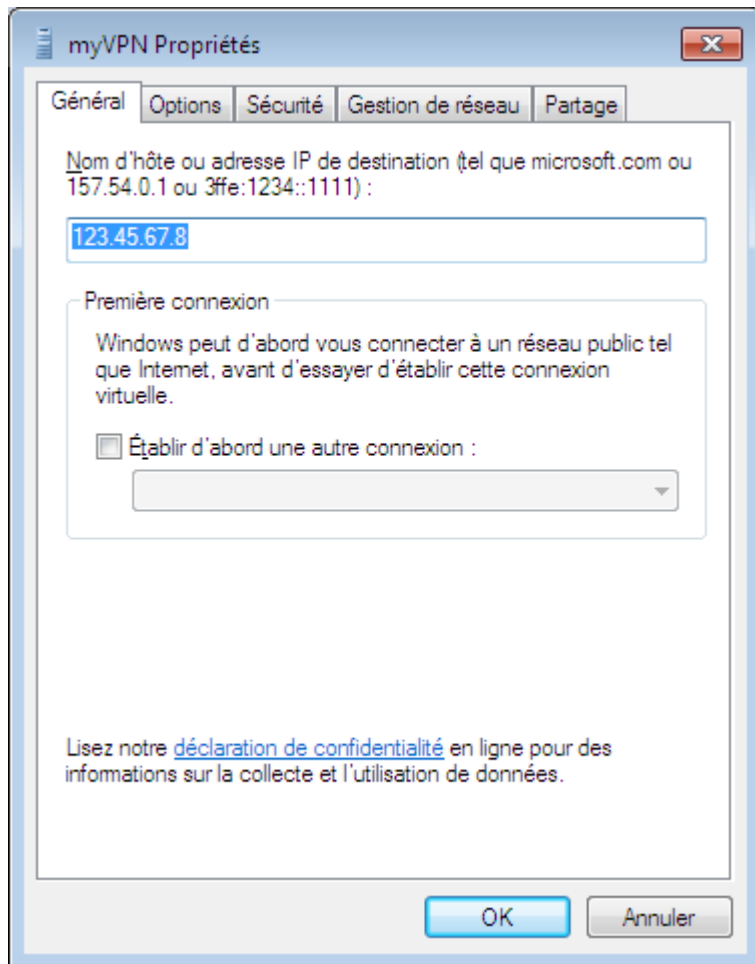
myVPN Propriétés

Général | Options | Sécurité | Gestion de réseau | Partage

Nom d'hôte ou adresse IP de destination (tel que microsoft.com ou 157.54.0.1 ou 3ffe:1234::1111) :

123.45.67.8

Première connexion

Windows peut d'abord vous connecter à un réseau public tel que Internet, avant d'essayer d'établir cette connexion virtuelle.

Établir d'abord une autre connexion :

Lisez notre déclaration de confidentialité en ligne pour des informations sur la collecte et l'utilisation de données.

OK

Annuler